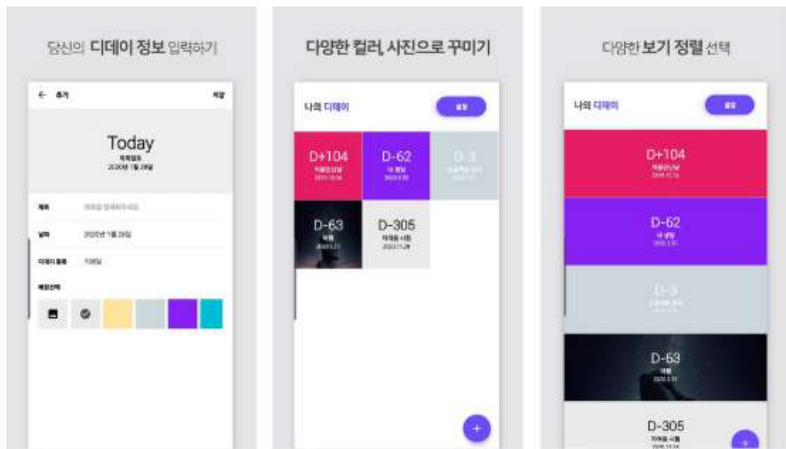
당신의 디데이 정보 입력하기

← 추가 저장

Today
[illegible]
2020년 1월 28일

제목 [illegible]

날짜 2020년 1월 28일

디데이 종류 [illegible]

배경선택

다양한 컬러, 사진으로 꾸미기

나의 디데이 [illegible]

D+104
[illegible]
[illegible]

D-62
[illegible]
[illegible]

D-3
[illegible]

D-63
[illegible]
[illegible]

D-305
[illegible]
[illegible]

+

다양한 보기 정렬 선택

나의 디데이 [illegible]

D+104
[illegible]
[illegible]

D-62
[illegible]
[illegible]

D-3
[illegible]

D-63
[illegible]
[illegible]

D-305
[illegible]
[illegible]

+